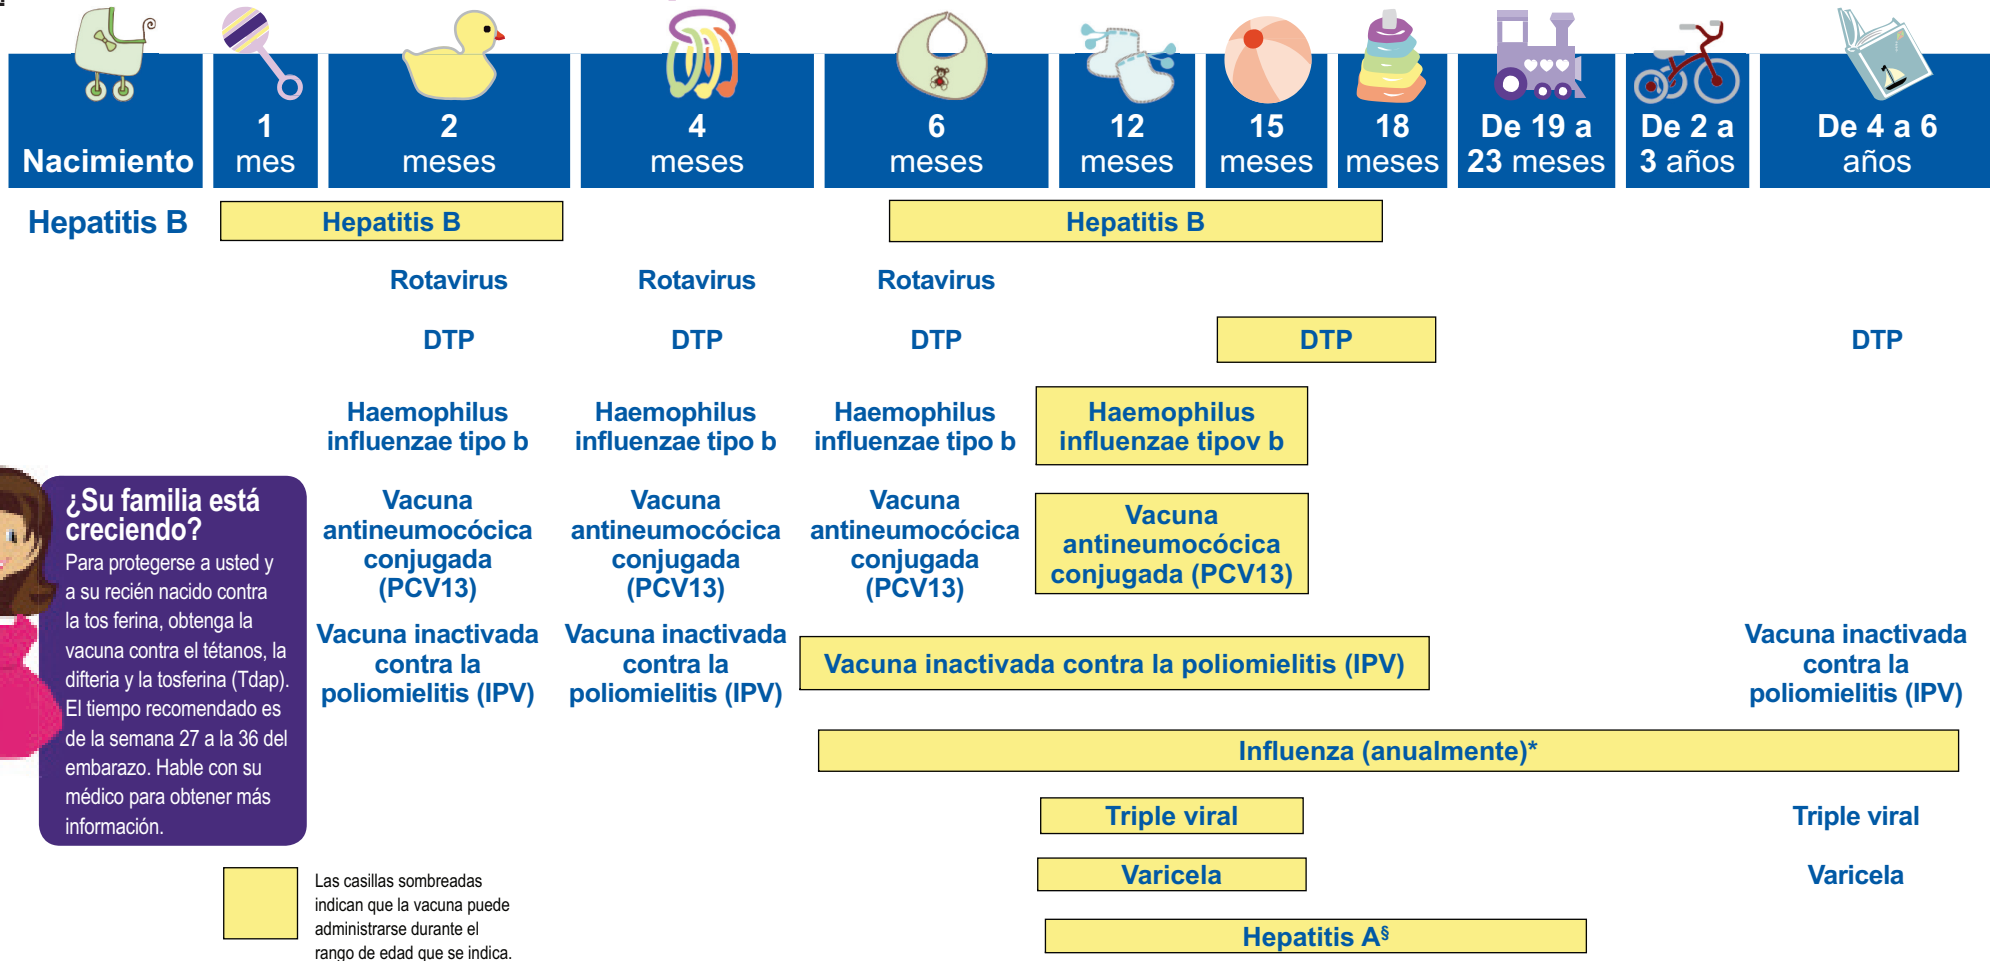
Nacimiento

1 mes

2 meses

4 meses

6 meses

12 meses

15 meses

18 meses

De 19 a 23 meses

De 2 a 3 años

De 4 a 6 años

Hepatitis B

Hepatitis B

Hepatitis B

Rotavirus

Rotavirus

Rotavirus

DTP

DTP

DTP

DTP

DTP

Haemophilus influenzae tipo b

Haemophilus influenzae tipo b

Haemophilus influenzae tipo b

Haemophilus influenzae tipov b

¿Su familia está creciendo?

Para protegerse a usted y a su recién nacido contra la tos ferina, obtenga la vacuna contra el tétanos, la difteria y la tosferina (Tdap). El tiempo recomendado es de la semana 27 a la 36 del embarazo. Hable con su médico para obtener más información.

Vacuna antineumocócica conjugada (PCV13)

Vacuna antineumocócica conjugada (PCV13)

Vacuna antineumocócica conjugada (PCV13)

Vacuna antineumocócica conjugada (PCV13)

Vacuna inactivada contra la poliomielitis (IPV)

Vacuna inactivada contra la poliomielitis (IPV)

Vacuna inactivada contra la poliomielitis (IPV)

Vacuna inactivada contra la poliomielitis (IPV)

Influenza (anualmente)*

Triple viral

Triple viral

Varicela

Varicela

Las casillas sombreadas indican que la vacuna puede administrarse durante el rango de edad que se indica.

Hepatitis A§